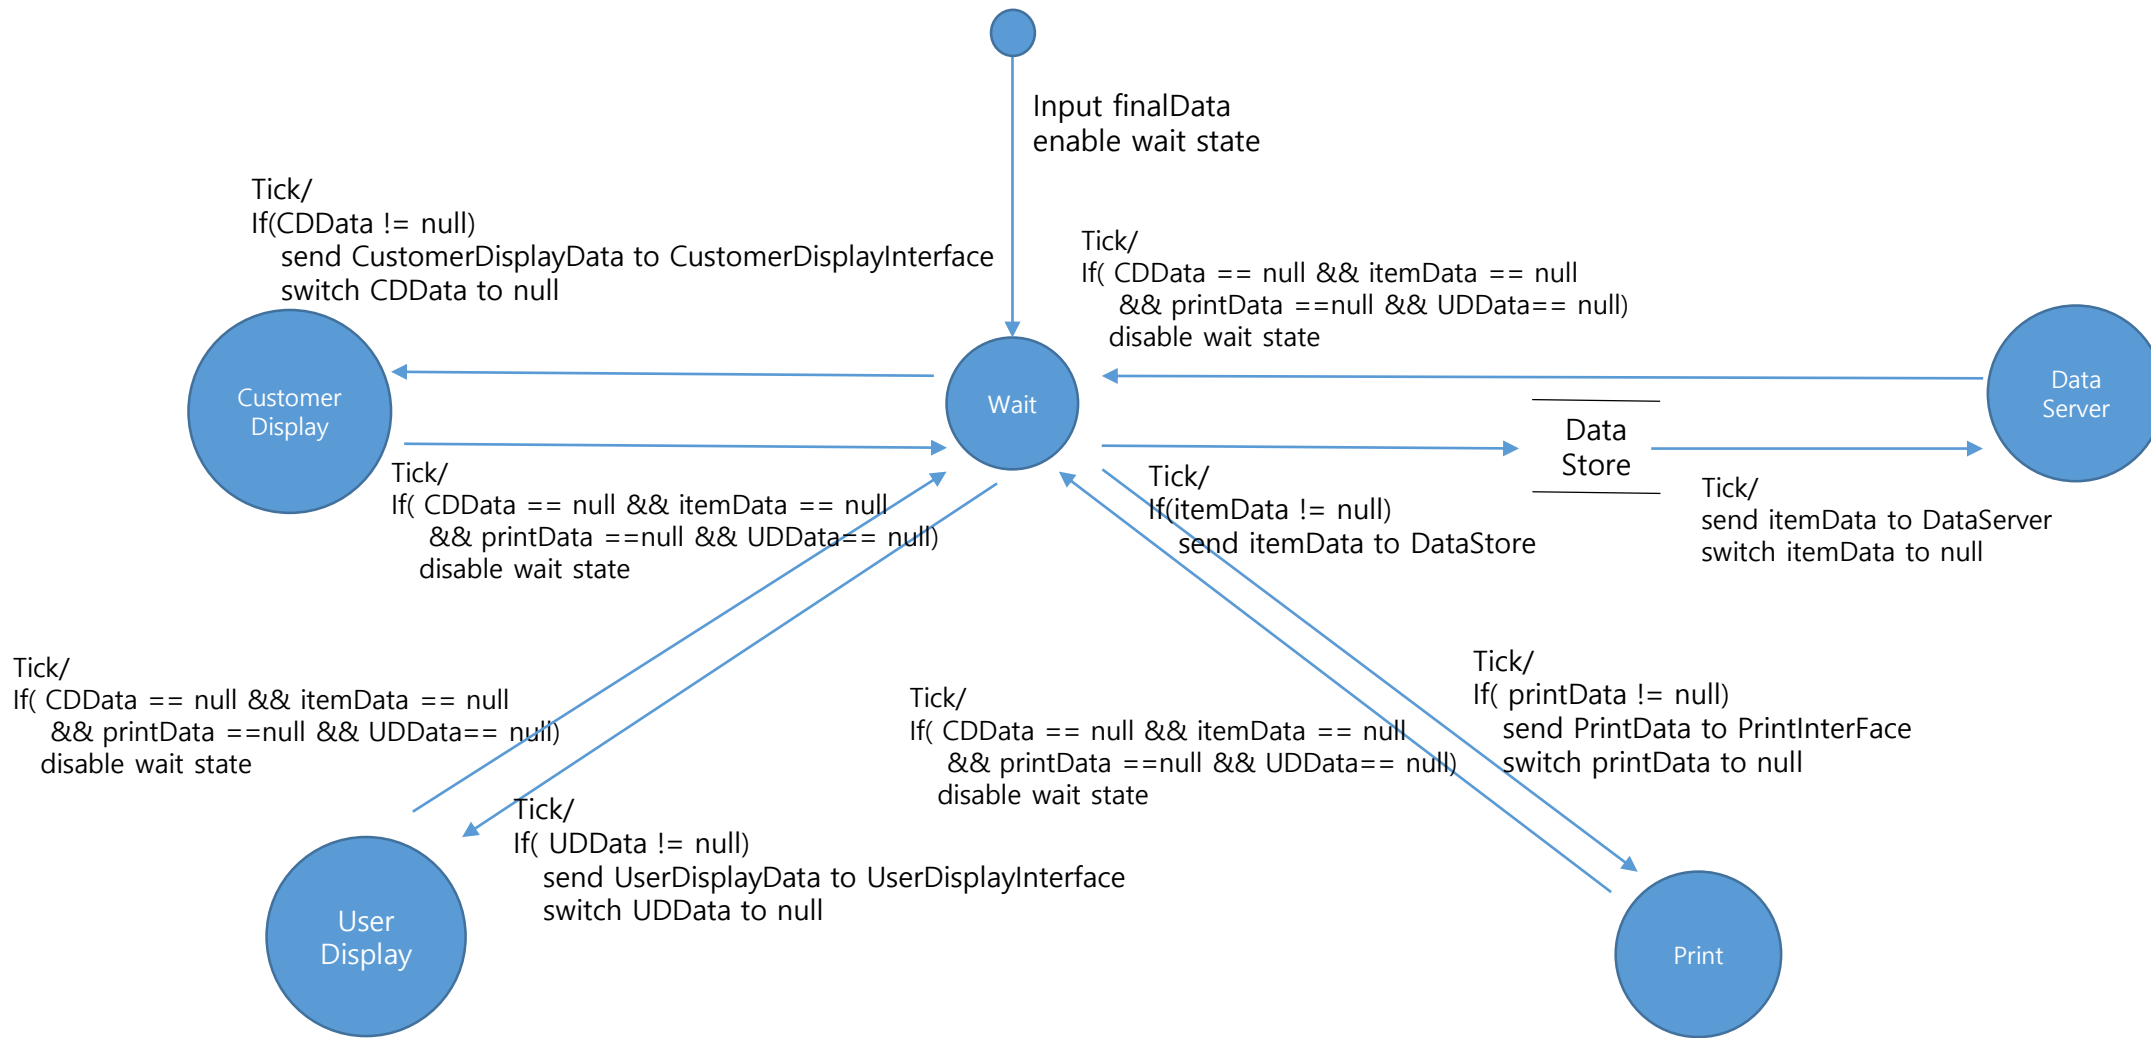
Input finalData
enable wait state

Tick/
If(CDData != null)
send CustomerDisplayData to CustomerDisplayInterface
switch CDData to null

Tick/
If( CDData == null && itemData == null
&& printData ==null && UDData== null)
disable wait state

Customer Display

Wait

Data Server

Data Store

Tick/
If( CDData == null && itemData == null
&& printData ==null && UDData== null)
disable wait state

Tick/
If(itemData != null)
send itemData to DataStore

Tick/
send itemData to DataServer
switch itemData to null

Tick/
If( CDData == null && itemData == null
&& printData ==null && UDData== null)
disable wait state

Tick/
If( printData != null)
send PrintData to PrintInterFace
switch printData to null

Tick/
If( CDData == null && itemData == null
&& printData ==null && UDData== null)
disable wait state

Tick/
If( UDData != null)
send UserDisplayData to UserDisplayInterface
switch UDData to null

User Display

Print